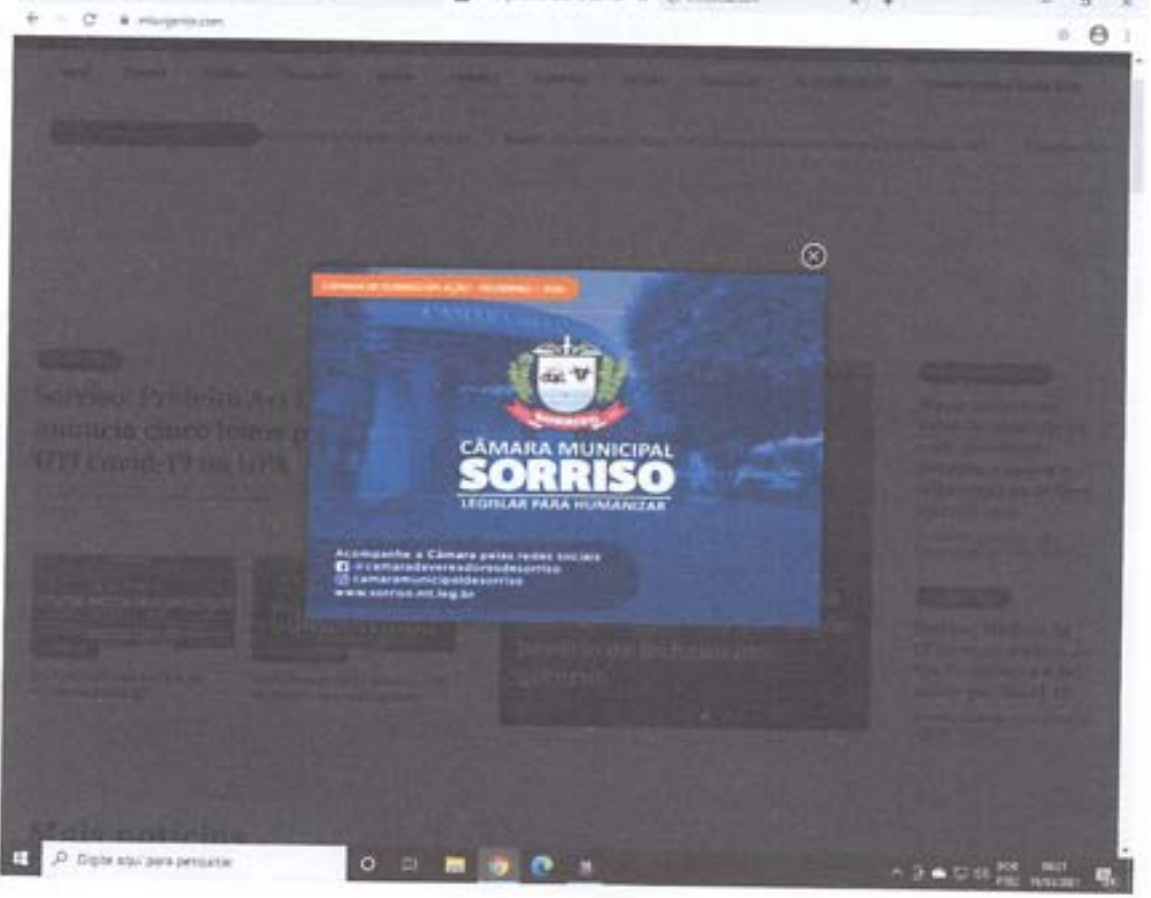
mturgente.com

CÂMARA MUNICIPAL
SORRISO
LEGISLAR PARA HUMANIZAR

Acompanhe a Câmara pelas redes sociais
/camaradevereadoresdesorriso
camaramunicipaldesorriso
www.sorriso.mt.leg.br

Sorriso: Prefeitura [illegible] anuncia cinco leitos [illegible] UTI covid-19 na UPA

Mais notícias

Digite aqui para pesquisar